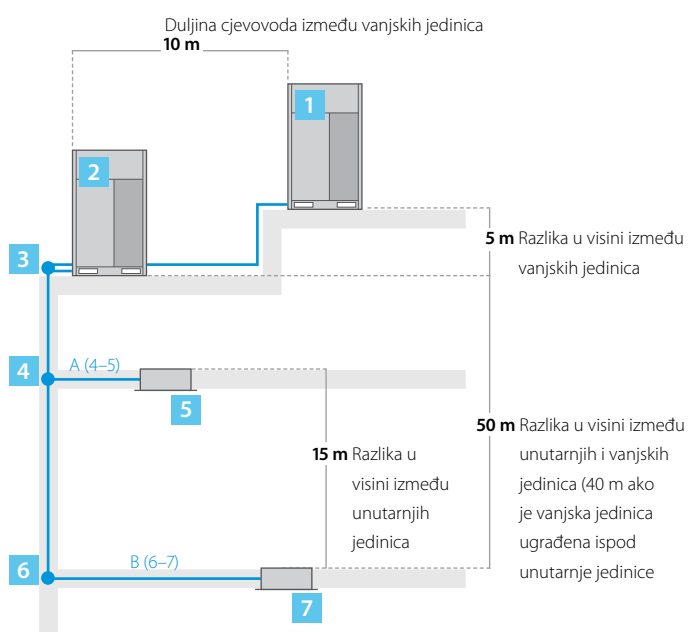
Duljina cjevovoda između vanjskih jedinica
10 m

1

2

3

5 m Razlika u visini između vanjskih jedinica

4

A (4–5)

5

50 m Razlika u visini između unutarnjih i vanjskih jedinica (40 m ako je vanjska jedinica ugrađena ispod unutarnje jedinice

15 m Razlika u visini između unutarnjih jedinica

6

B (6–7)

7